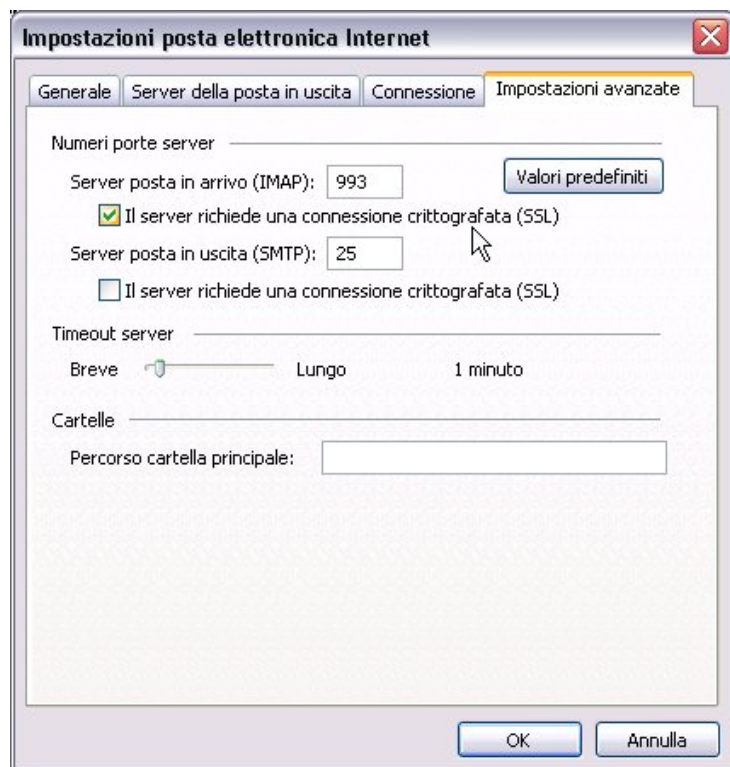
Impostazioni posta elettronica Internet

Generale | Server della posta in uscita | Connessione | Impostazioni avanzate

Numeri porte server

Server posta in arrivo (IMAP): 993

Valori predefiniti

Il server richiede una connessione crittografata (SSL)

Server posta in uscita (SMTP): 25

Il server richiede una connessione crittografata (SSL)

Timeout server

Breve Lungo 1 minuto

Cartelle

Percorso cartella principale:

OK

Annulla